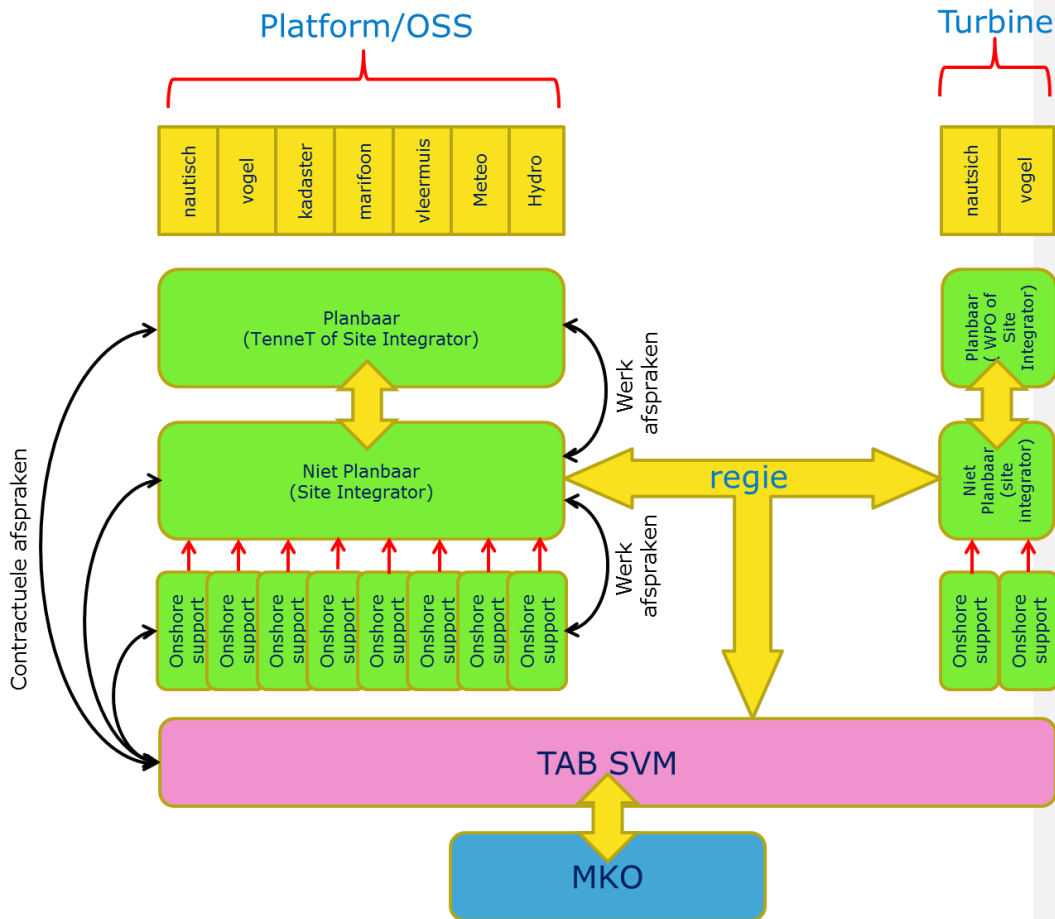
Platform/OSS

Turbine

nautisch
vogel
kadaster
marifoon
vleermuis
Meteo
Hydro

nautisch
vogel

Planbaar
(TenneT of Site Integrator)

Planbaar
( WPO of Site Integrator)

Werk afspraken

Niet Planbaar
(Site Integrator)

regie

Niet Planbaar
(site integrator)

Contractuele afspraken

Werk afspraken

Onshore support
Onshore support
Onshore support
Onshore support
Onshore support
Onshore support
Onshore support
Onshore support

Onshore support
Onshore support

TAB SVM

MKO